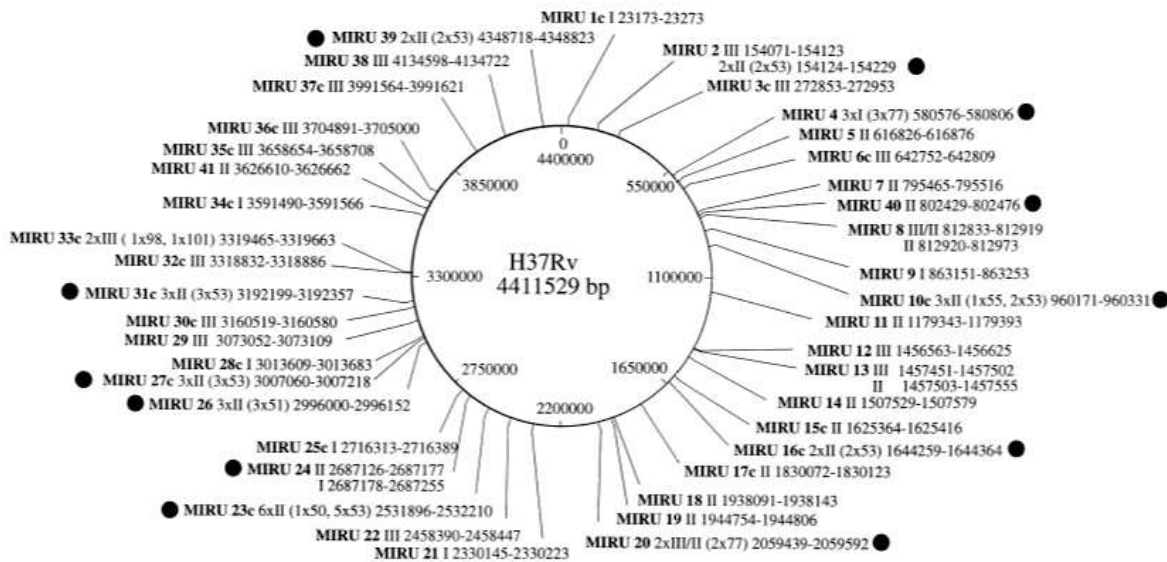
MIRU 1c I 23173-23273
MIRU 39 2xII (2x53) 4348718-4348823
MIRU 38 III 4134598-4134722
MIRU 37c III 3991564-3991621
MIRU 36c III 3704891-3705000
MIRU 35c III 3658654-3658708
MIRU 41 II 3626610-3626662
MIRU 34c I 3591490-3591566
MIRU 33c 2xIII ( 1x98, 1x101) 3319465-3319663
MIRU 32c III 3318832-3318886
MIRU 31c 3xII (3x53) 3192199-3192357
MIRU 30c III 3160519-3160580
MIRU 29 III 3073052-3073109
MIRU 28c I 3013609-3013683
MIRU 27c 3xII (3x53) 3007060-3007218
MIRU 26 3xII (3x51) 2996000-2996152
MIRU 25c I 2716313-2716389
MIRU 24 II 2687126-2687177
I 2687178-2687255
MIRU 23c 6xII (1x50, 5x53) 2531896-2532210
MIRU 22 III 2458390-2458447
MIRU 21 I 2330145-2330223
MIRU 2 III 154071-154123
2xII (2x53) 154124-154229
MIRU 3c III 272853-272953
MIRU 4 3xI (3x77) 580576-580806
MIRU 5 II 616826-616876
MIRU 6c III 642752-642809
MIRU 7 II 795465-795516
MIRU 40 II 802429-802476
MIRU 8 III/II 812833-812919
II 812920-812973
MIRU 9 I 863151-863253
MIRU 10c 3xII (1x55, 2x53) 960171-960331
MIRU 11 II 1179343-1179393
MIRU 12 III 1456563-1456625
MIRU 13 III 1457451-1457502
II 1457503-1457555
MIRU 14 II 1507529-1507579
MIRU 15c II 1625364-1625416
MIRU 16c 2xII (2x53) 1644259-1644364
MIRU 17c II 1830072-1830123
MIRU 18 II 1938091-1938143
MIRU 19 II 1944754-1944806
MIRU 20 2xIII/II (2x77) 2059439-2059592

0
4400000
550000
1100000
1650000
2200000
2750000
3300000
3850000
H37Rv
4411529 bp